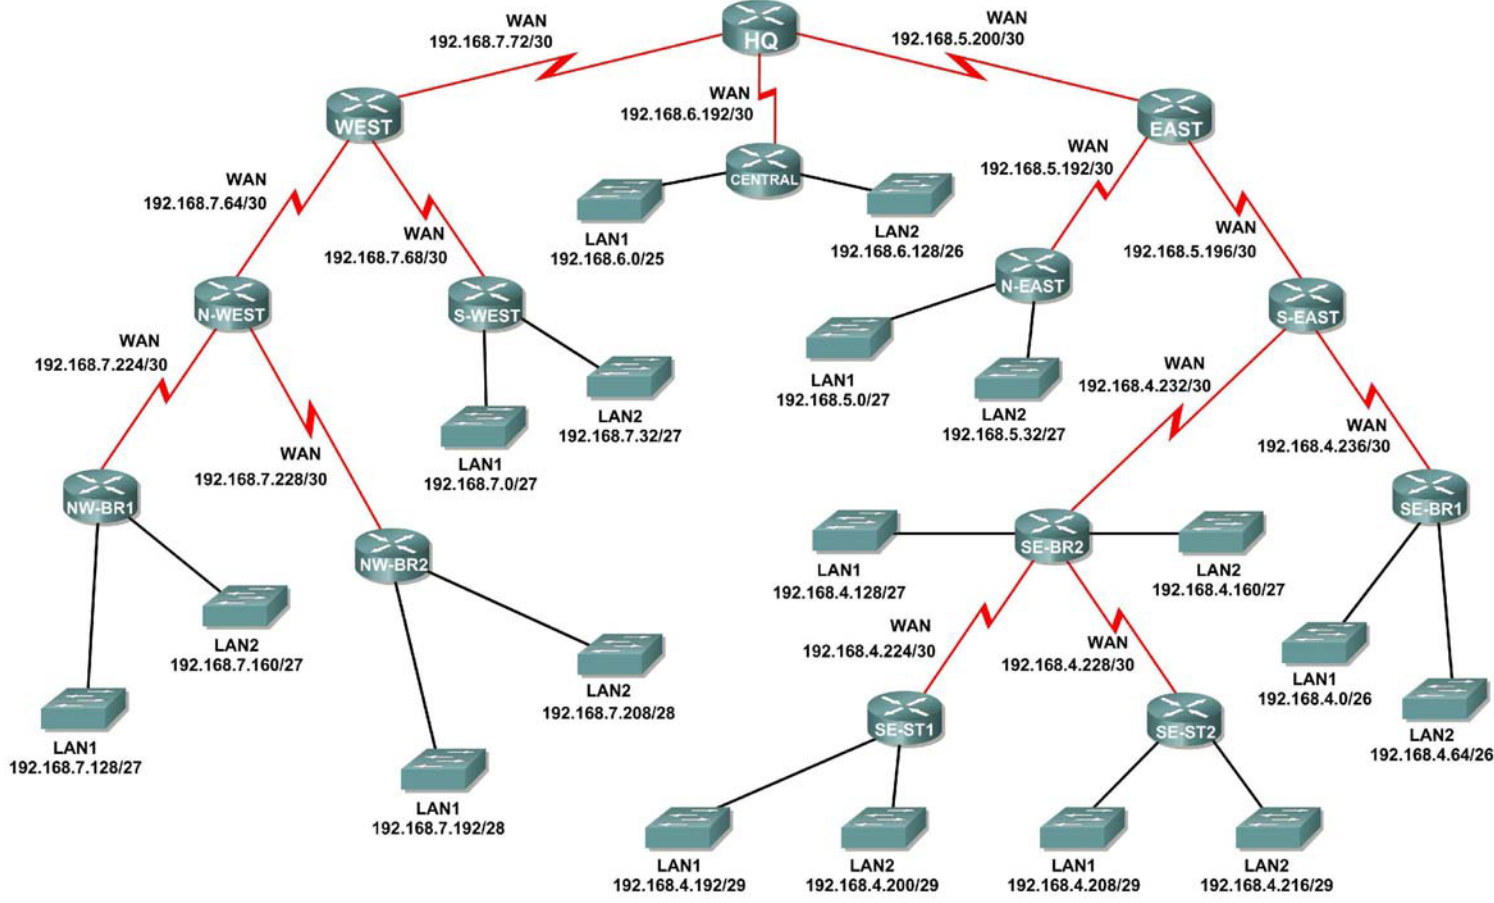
HQ

WAN
192.168.7.72/30

WAN
192.168.6.192/30

WAN
192.168.5.200/30

WEST

CENTRAL

EAST

WAN
192.168.7.64/30

WAN
192.168.7.68/30

LAN1
192.168.6.0/25

LAN2
192.168.6.128/26

WAN
192.168.5.192/30

WAN
192.168.5.196/30

N-WEST

S-WEST

N-EAST

S-EAST

WAN
192.168.7.224/30

WAN
192.168.7.228/30

LAN2
192.168.7.32/27

LAN1
192.168.7.0/27

LAN1
192.168.5.0/27

LAN2
192.168.5.32/27

WAN
192.168.4.232/30

WAN
192.168.4.236/30

NW-BR1

NW-BR2

LAN2
192.168.7.160/27

LAN1
192.168.7.128/27

LAN2
192.168.7.208/28

LAN1
192.168.7.192/28

SE-BR2

SE-BR1

LAN1
192.168.4.128/27

LAN2
192.168.4.160/27

WAN
192.168.4.224/30

WAN
192.168.4.228/30

LAN1
192.168.4.0/26

LAN2
192.168.4.64/26

SE-ST1

SE-ST2

LAN1
192.168.4.192/29

LAN2
192.168.4.200/29

LAN1
192.168.4.208/29

LAN2
192.168.4.216/29